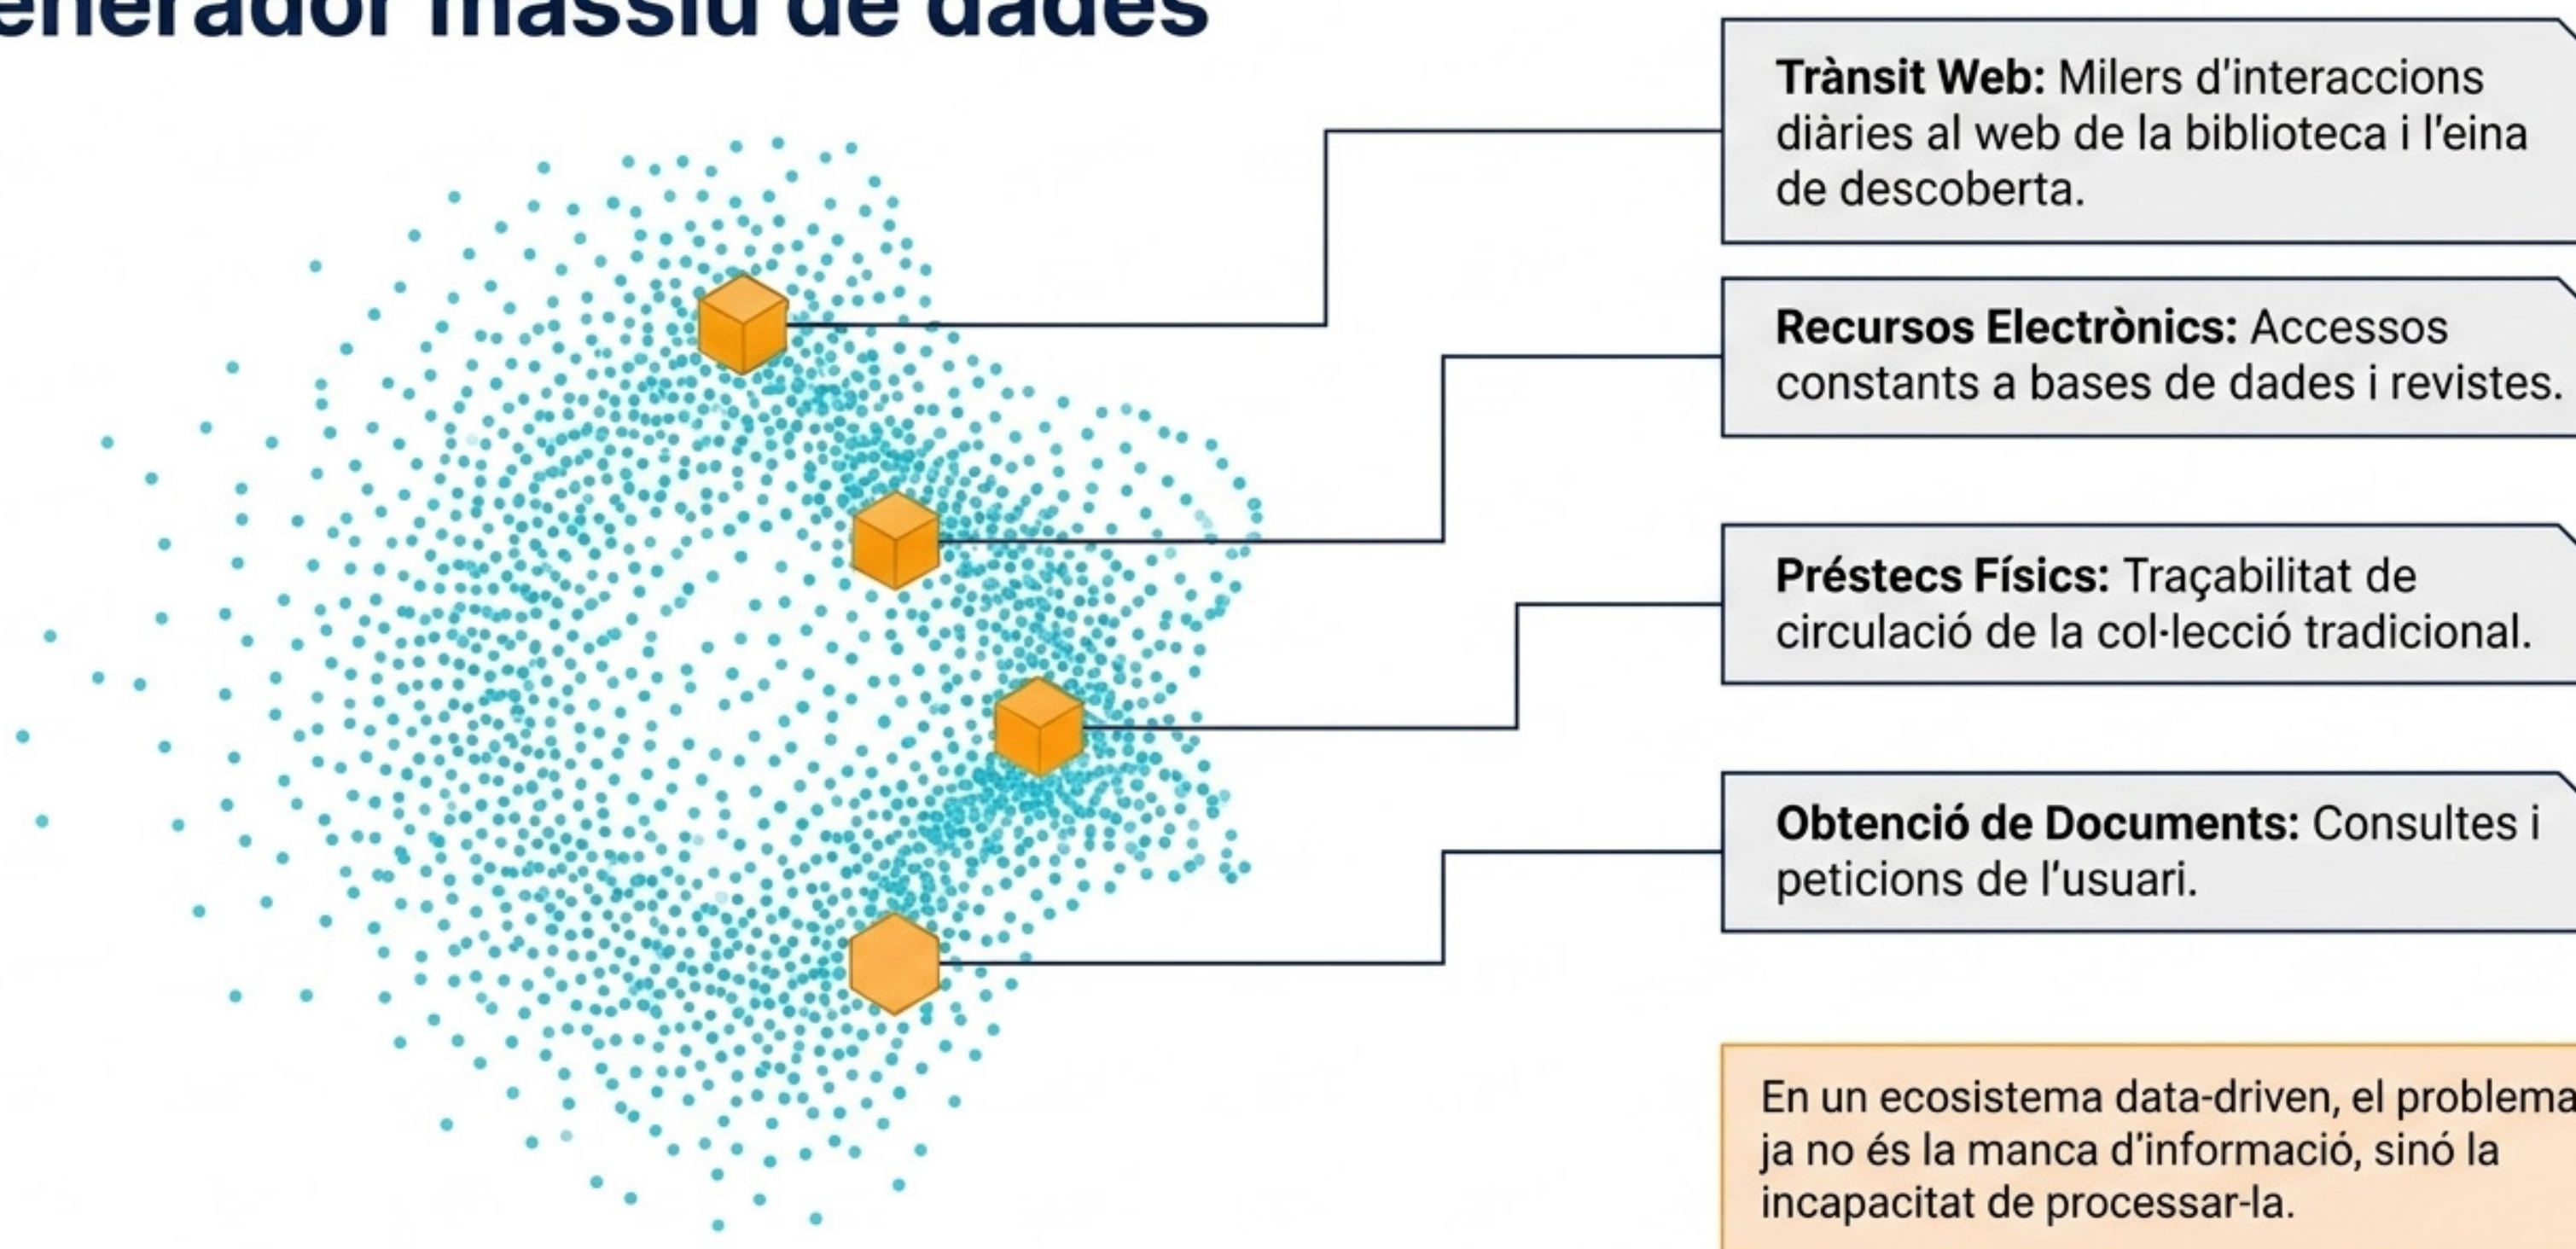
enerador massiu de dades

**Trànsit Web:** Milers d'interaccions diàries al web de la biblioteca i l'eina de descoberta.

**Recursos Electrònics:** Accessos constants a bases de dades i revistes.

**Préstecs Físics:** Traçabilitat de circulació de la col·lecció tradicional.

**Obtenció de Documents:** Consultes i peticions de l'usuari.

En un ecosistema data-driven, el problema ja no és la manca d'informació, sinó la incapacitat de processar-la.